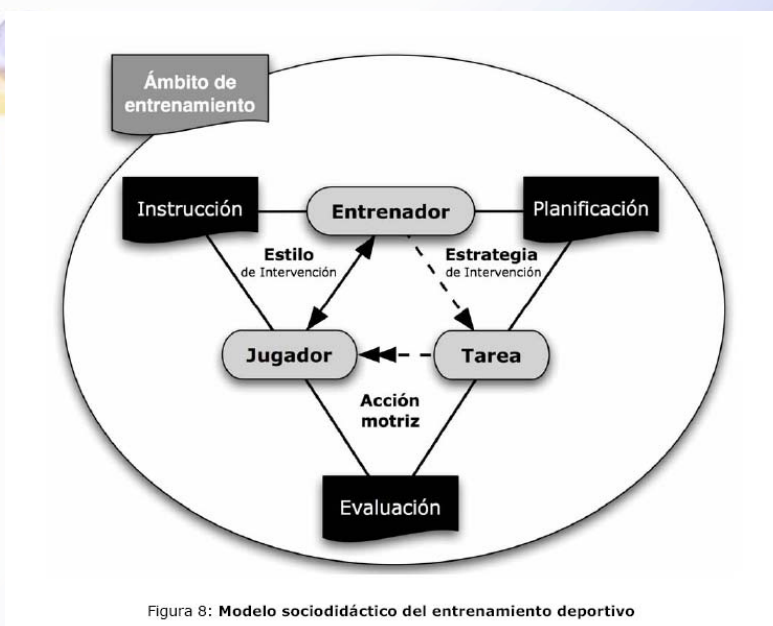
Ámbito de entrenamiento

Instrucción

Entrenador

Planificación

Estilo de Intervención

Estrategia de Intervención

Jugador

Tarea

Acción motriz

Evaluación

Figura 8: **Modelo sociodidáctico del entrenamiento deportivo**